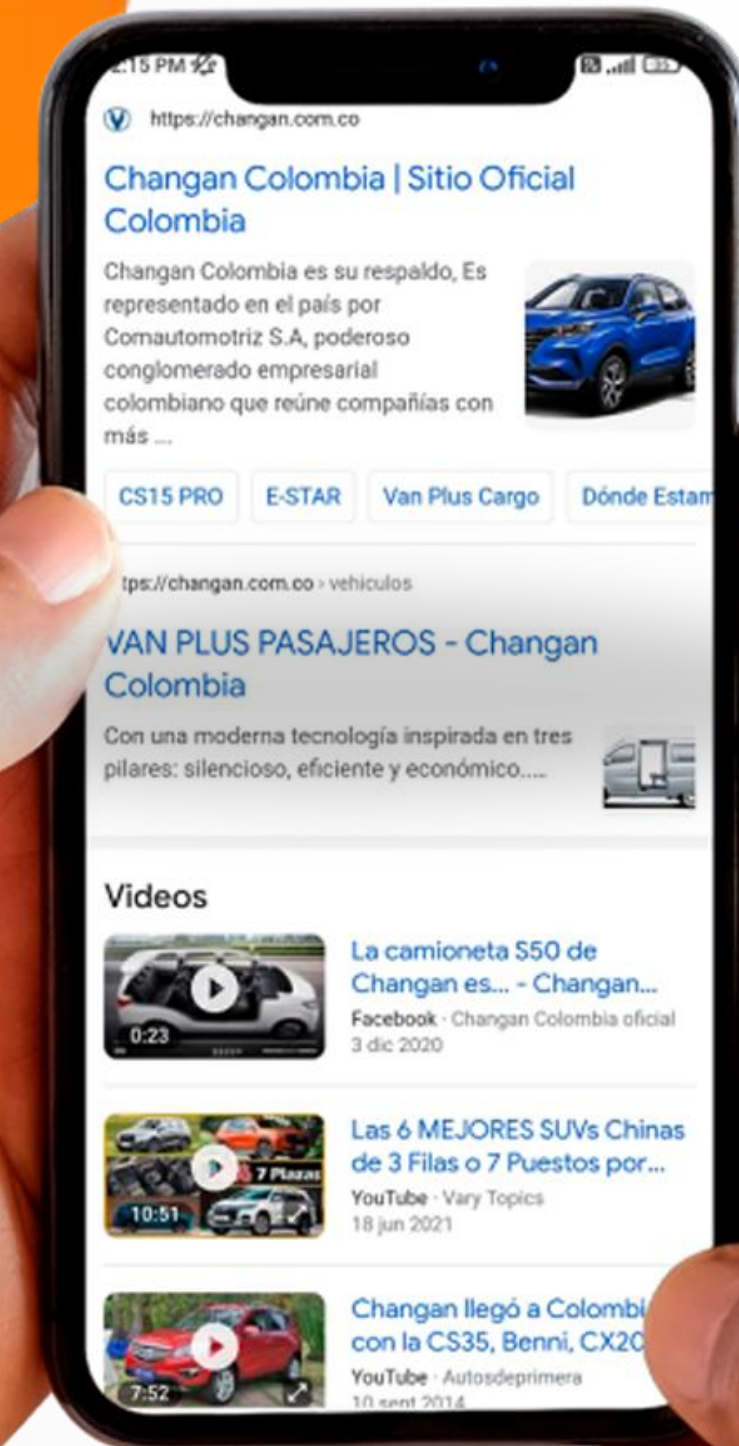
2:15 PM

https://changan.com.co

Changan Colombia | Sitio Oficial Colombia

Changan Colombia es su respaldo, Es representado en el país por Comautomotriz S.A, poderoso conglomerado empresarial colombiano que reúne compañías con más ...

CS15 PRO
E-STAR
Van Plus Cargo
Dónde Estam

tps://changan.com.co › vehiculos

VAN PLUS PASAJEROS - Changan Colombia

Con una moderna tecnología inspirada en tres pilares: silencioso, eficiente y económico.....

Videos

0:23
La camioneta S50 de Changan es... - Changan...
Facebook · Changan Colombia oficial
3 dic 2020

7 Plazas
10:51
Las 6 MEJORES SUVs Chinas de 3 Filas o 7 Puestos por...
YouTube · Vary Topics
18 jun 2021

7:52
Changan llegó a Colombi con la CS35, Benni, CX20
YouTube · Autosdeprimera
10 sept 2014